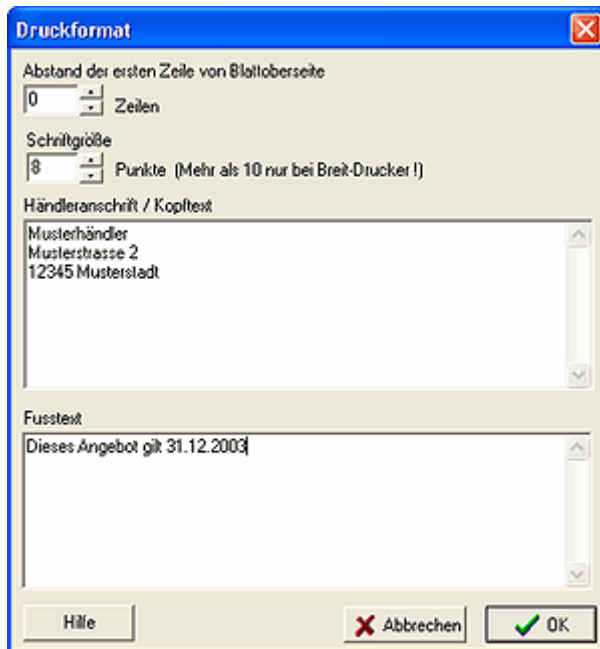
Druckformat

Abstand der ersten Zeile von Blattoberseite

0 Zeilen

Schriftgröße

8 Punkte (Mehr als 10 nur bei Breit-Drucker !)

Händleranschrift / Kopftext

Musterhändler
Musterstrasse 2
12345 Musterstadt

Fusstext

Dieses Angebot gilt 31.12.2003

Hilfe

Abbrechen

OK